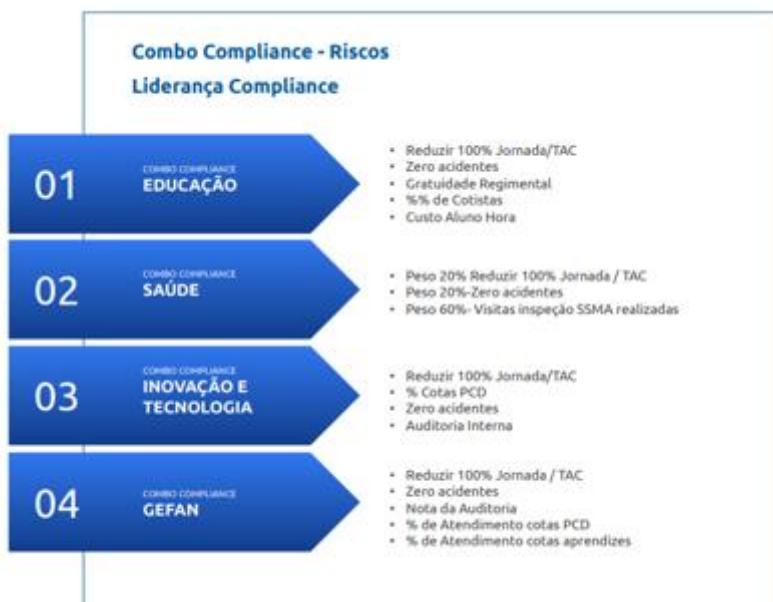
Combo Compliance - Riscos
Liderança Compliance

01
COMBO COMPLIANCE
EDUCAÇÃO

- Reduzir 100% Jornada/TAC
- Zero acidentes
- Gratuidade Regimental
- %% de Cotistas
- Custo Aluno Hora

02
COMBO COMPLIANCE
SAÚDE

- Peso 20% Reduzir 100% Jornada / TAC
- Peso 20%-Zero acidentes
- Peso 60%- Visitas inspeção SSMA realizadas

03
COMBO COMPLIANCE
INOVAÇÃO E TECNOLOGIA

- Reduzir 100% Jornada/TAC
- % Cotas PCD
- Zero acidentes
- Auditoria Interna

04
COMBO COMPLIANCE
GEFAN

- Reduzir 100% Jornada / TAC
- Zero acidentes
- Nota da Auditoria
- % de Atendimento cotas PCD
- % de Atendimento cotas aprendizes